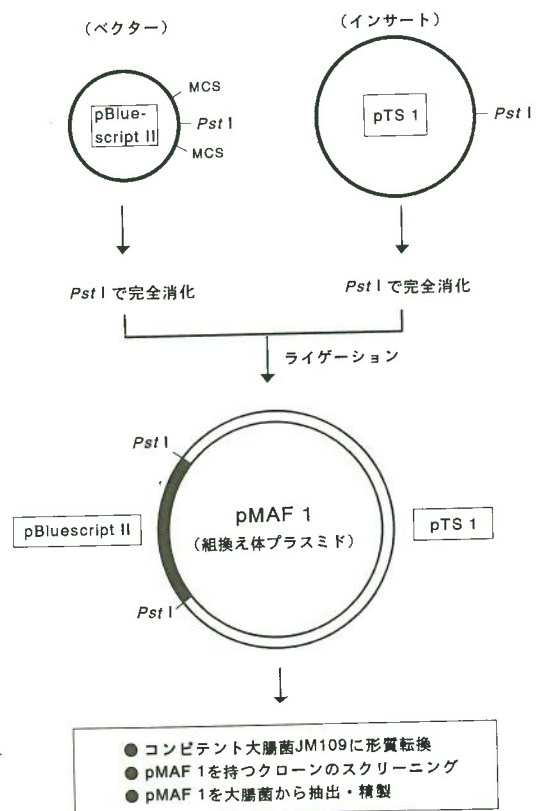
（ベクター）

（インサート）

MCS

pBluescript II

Pst I

MCS

pTS 1

Pst I

Pst I で完全消化

Pst I で完全消化

ライゲーション

Pst I

pBluescript II

pMAF 1
（組換え体プラスミド）

pTS 1

Pst I

● コンピテント大腸菌JM109に形質転換
● pMAF 1を持つクローンのスクリーニング
● pMAF 1を大腸菌から抽出・精製